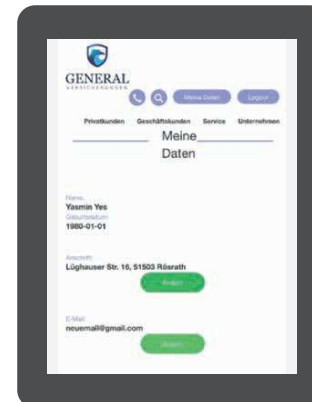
GENERAL
VERSICHERUNGEN

Meine Daten
Logout

Privatkunden Geschäftskunden Service Unternehmen

Meine Daten

Name
Yasmin Yes
Geburtsdatum
1980-01-01

Anschrift
Lüghauser Str. 16, 51503 Rösrath
Ändern

E-Mail
neuemail@gmail.com
Ändern